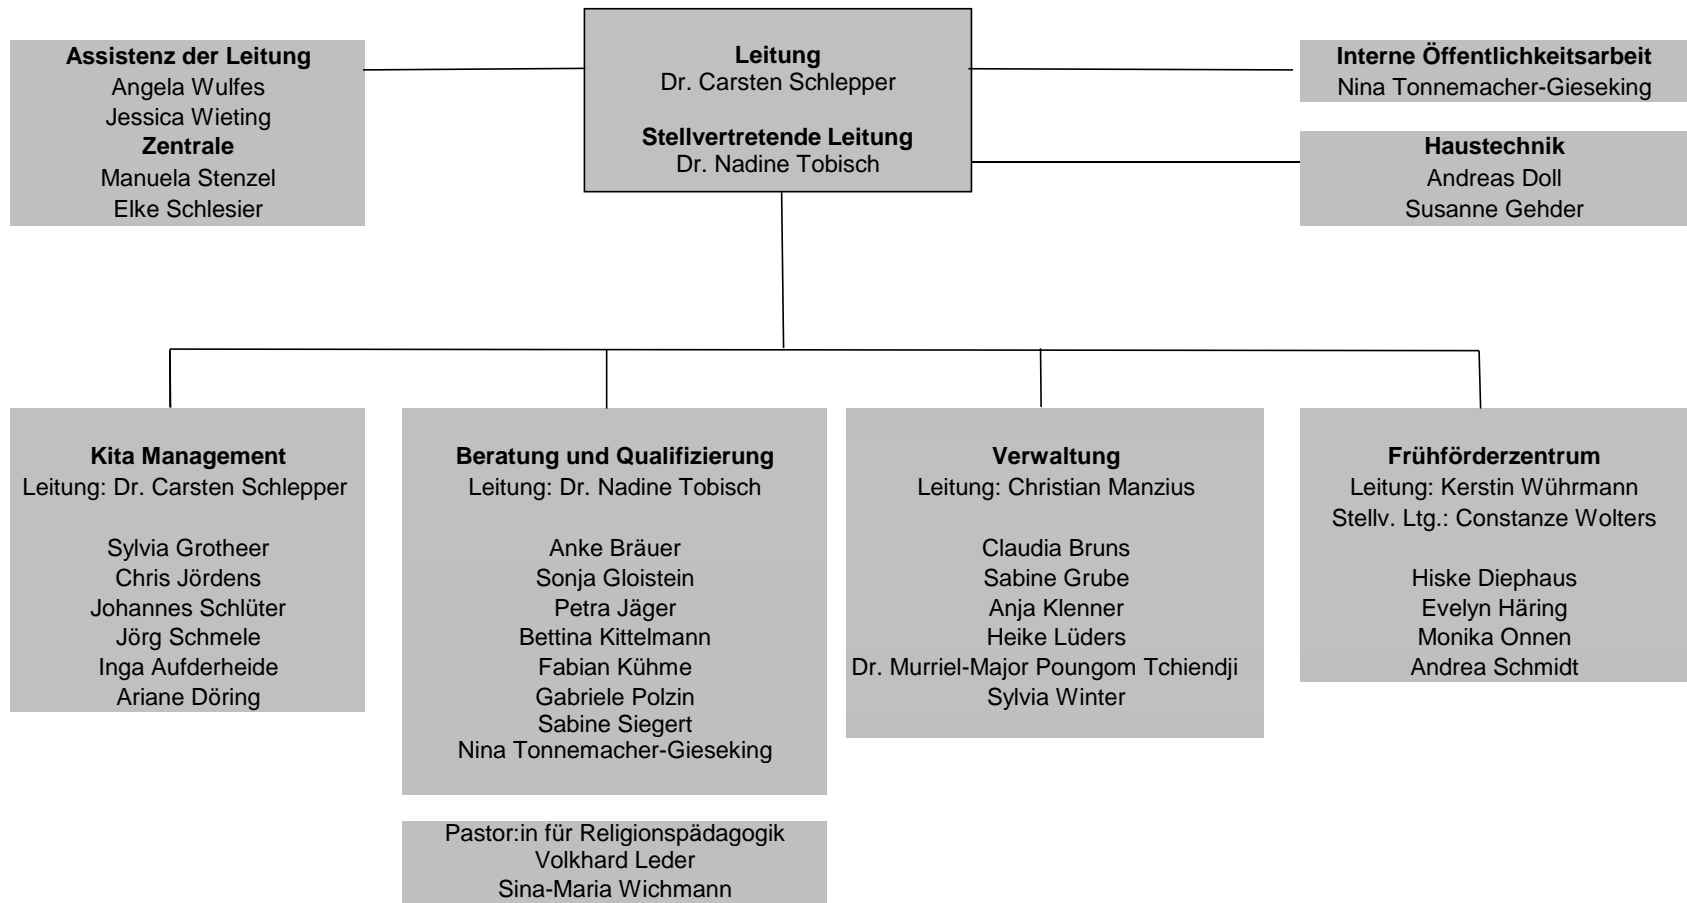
Assistenz der Leitung
Angela Wulfes
Jessica Wieting
Zentrale
Manuela Stenzel
Elke Schlesier

Leitung
Dr. Carsten Schlepper

Stellvertretende Leitung
Dr. Nadine Tobisch

Interne Öffentlichkeitsarbeit
Nina Tonnemacher-Gieseking

Haustechnik
Andreas Doll
Susanne Gehder

Kita Management
Leitung: Dr. Carsten Schlepper

Sylvia Grotheer
Chris Jördens
Johannes Schlüter
Jörg Schmele
Inga Aufderheide
Ariane Döring

Beratung und Qualifizierung
Leitung: Dr. Nadine Tobisch

Anke Bräuer
Sonja Gloistein
Petra Jäger
Bettina Kittelmann
Fabian Kühme
Gabriele Polzin
Sabine Siegert
Nina Tonnemacher-Gieseking

Pastor:in für Religionspädagogik
Volkhard Leder
Sina-Maria Wichmann

Verwaltung
Leitung: Christian Manzius

Claudia Bruns
Sabine Grube
Anja Klenner
Heike Lüders
Dr. Murriel-Major Poungom Tchiendji
Sylvia Winter

Frühförderzentrum
Leitung: Kerstin Wührmann
Stellv. Ltg.: Constanze Wolters

Hiske Diephaus
Evelyn Häring
Monika Onnen
Andrea Schmidt